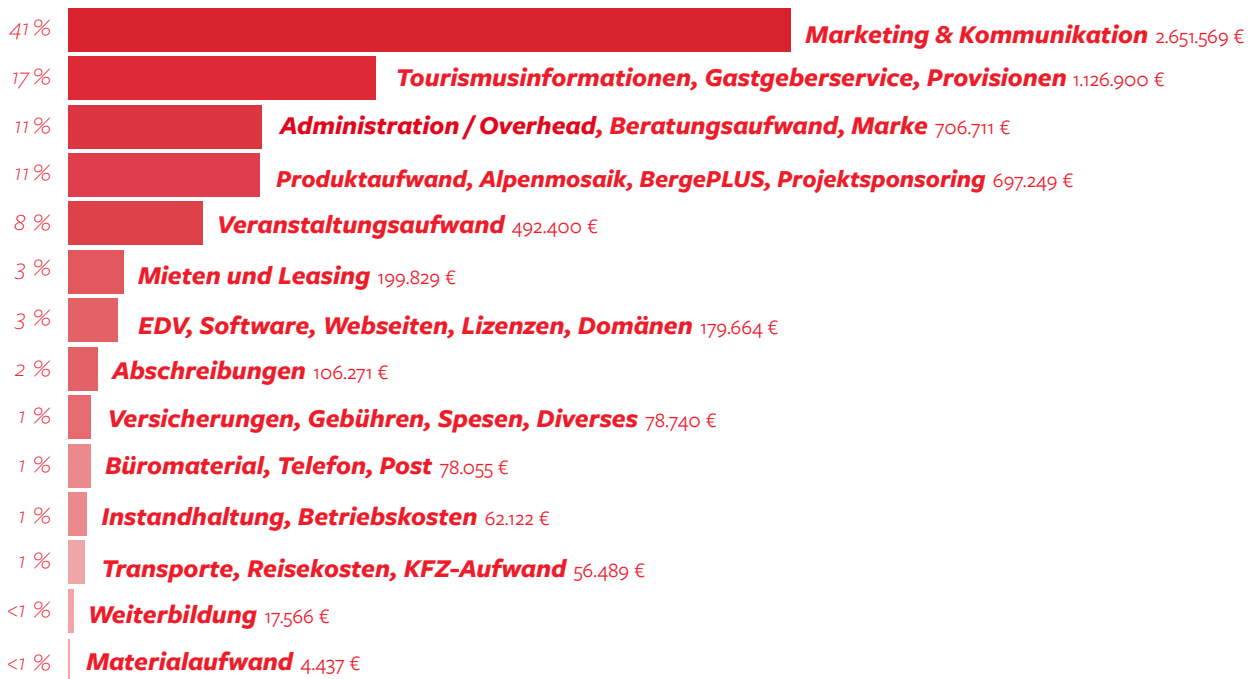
41 % Marketing & Kommunikation 2.651.569 €
17 % Tourismusinformationen, Gastgeberservice, Provisionen 1.126.900 €
11 % Administration / Overhead, Beratungsaufwand, Marke 706.711 €
11 % Produktaufwand, Alpenmosaik, BergePLUS, Projektsponsoring 697.249 €
8 % Veranstaltungsaufwand 492.400 €
3 % Mieten und Leasing 199.829 €
3 % EDV, Software, Webseiten, Lizenzen, Domänen 179.664 €
2 % Abschreibungen 106.271 €
1 % Versicherungen, Gebühren, Spesen, Diverses 78.740 €
1 % Büromaterial, Telefon, Post 78.055 €
1 % Instandhaltung, Betriebskosten 62.122 €
1 % Transporte, Reisekosten, KFZ-Aufwand 56.489 €
<1 % Weiterbildung 17.566 €
<1 % Materialaufwand 4.437 €